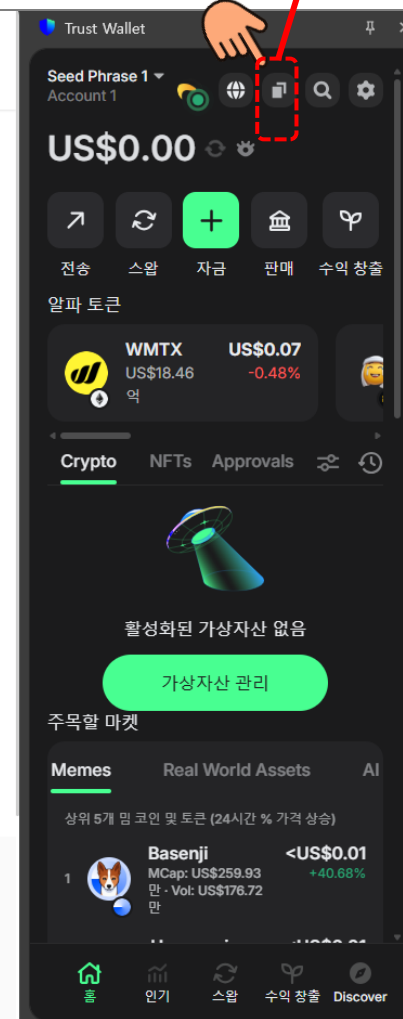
Trust Wallet

Seed Phrase 1
Account 1

US$0.00

전송 스왑 자금 판매 수익 창출

알파 토큰

WMTX US$0.07
US$18.46 억 -0.48%

Crypto NFTs Approvals

활성화된 가상자산 없음

가상자산 관리

주목할 마켓

Memes Real World Assets AI

상위 5개 밈 코인 및 토큰 (24시간 % 가격 상승)

1 Basenji <US$0.01
MCap: US$259.93 만 · Vol: US$176.72 만 +40.68%

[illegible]

홈 인기 스왑 수익 창출 Discover